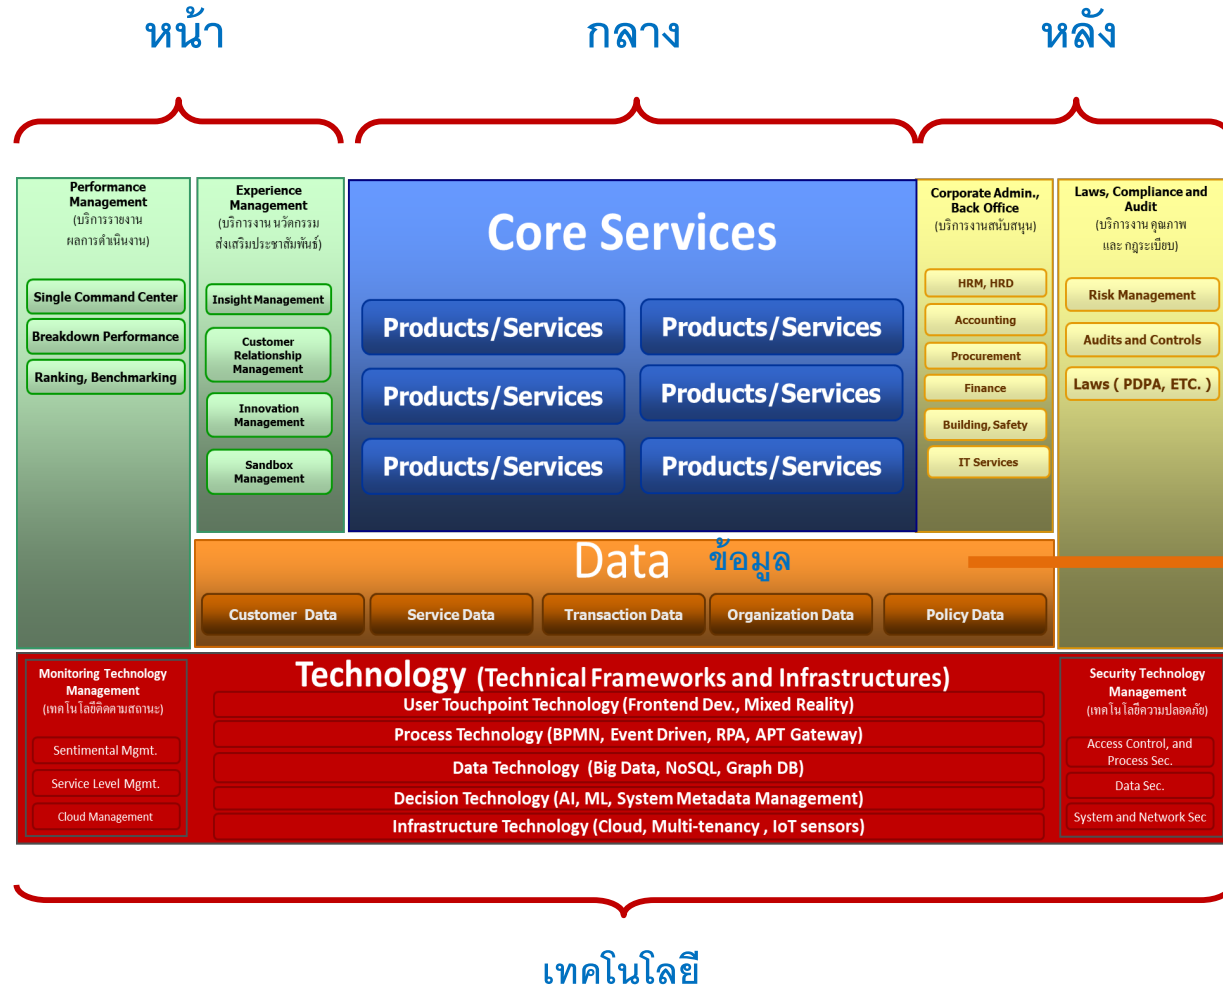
หน้า

กลาง

หลัง

Performance Management (บริการรายงานผลการดำเนินงาน)

Single Command Center

Breakdown Performance

Ranking, Benchmarking

Experience Management (บริการงาน นวัตกรรม ส่งเสริมประชาสัมพันธ์)

Insight Management

Customer Relationship Management

Innovation Management

Sandbox Management

Core Services

Products/Services

Products/Services

Products/Services

Products/Services

Products/Services

Products/Services

Corporate Admin., Back Office (บริการงานสนับสนุน)

HRM, HRD

Accounting

Procurement

Finance

Building, Safety

IT Services

Laws, Compliance and Audit (บริการงาน คุณภาพ และ กฎระเบียบ)

Risk Management

Audits and Controls

Laws ( PDPA, ETC. )

Data ข้อมูล

Customer Data

Service Data

Transaction Data

Organization Data

Policy Data

Monitoring Technology Management (เทคโนโลยีติดตามสถานะ)

Sentimental Mgmt.

Service Level Mgmt.

Cloud Management

Technology (Technical Frameworks and Infrastructures)

User Touchpoint Technology (Frontend Dev., Mixed Reality)

Process Technology (BPMN, Event Driven, RPA, APT Gateway)

Data Technology (Big Data, NoSQL, Graph DB)

Decision Technology (AI, ML, System Metadata Management)

Infrastructure Technology (Cloud, Multi-tenancy , IoT sensors)

Security Technology Management (เทคโนโลยีความปลอดภัย)

Access Control, and Process Sec.

Data Sec.

System and Network Sec

เทคโนโลยี